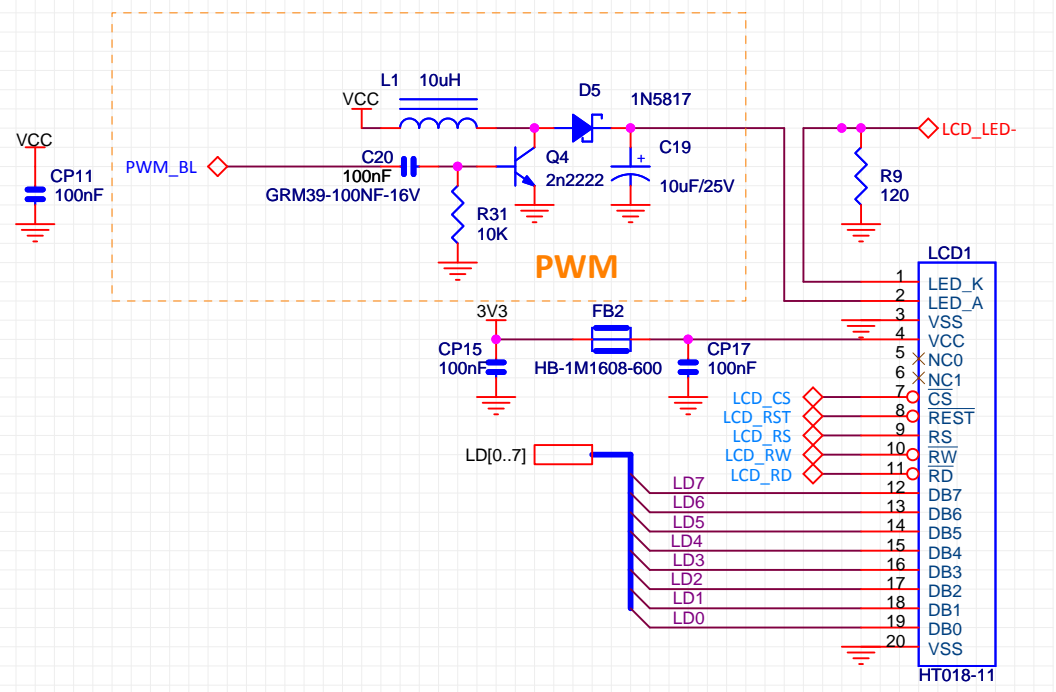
VCC
CP11
100nF

PWM_BL

VCC
L1 10uH
D5
1N5817
C20
100nF
GRM39-100NF-16V
Q4
2n2222
C19
+
10uF/25V
R31
10K
PWM

LCD_LED-
R9
120

LCD1
1 LED_K
2 LED_A
3 VSS
4 VCC
5 NC0
6 NC1
7 $\overline{CS}$
8 $\overline{REST}$
9 $\overline{RS}$
10 $\overline{RW}$
11 $\overline{RD}$
12 DB7
13 DB6
14 DB5
15 DB4
16 DB3
17 DB2
18 DB1
19 DB0
20 VSS
HT018-11

3V3
FB2
CP15
100nF
HB-1M1608-600
CP17
100nF

LCD_CS
LCD_RST
LCD_RS
LCD_RW
LCD_RD

LD[0..7]
LD7
LD6
LD5
LD4
LD3
LD2
LD1
LD0